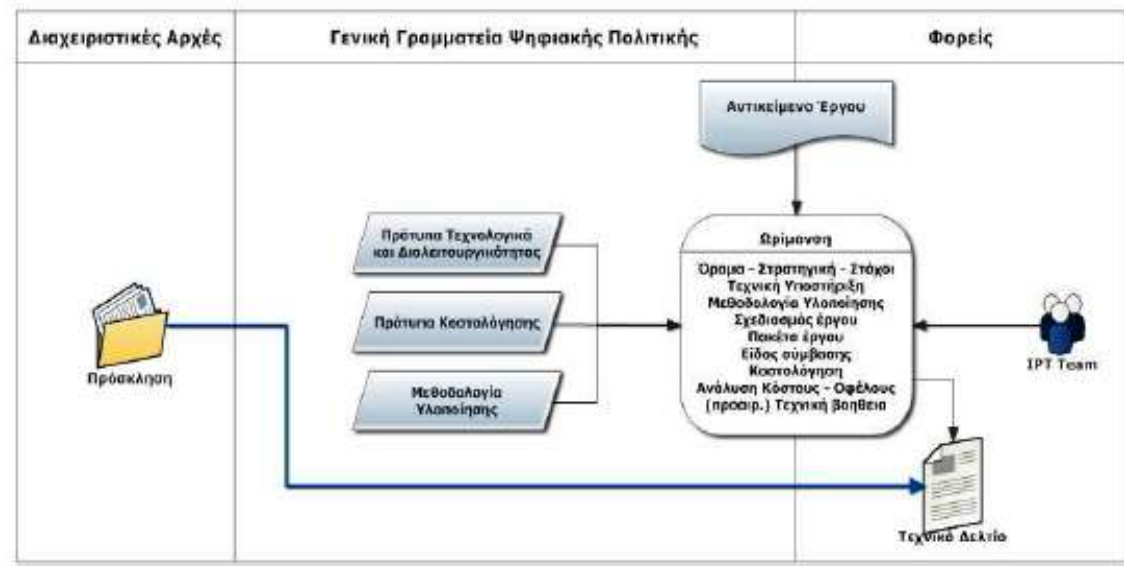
Διαχειριστικές Αρχές

Γενική Γραμματεία Ψηφιακής Πολιτικής

Φορείς

Αντικείμενο Έργου

Πρότυπα Τεχνολογικά και Διαλειτουργικότητας

Πρότυπα Κοστολόγησης

Μεθοδολογία Υλοποίησης

Ωρίμανση

Όραμα - Στρατηγική - Στόχοι
Τεχνική Υποστήριξη
Μεθοδολογία Υλοποίησης
Σχεδιασμός έργου
Πακέτα έργου
Είδος σύμβασης
Κοστολόγηση
Ανάλυση Κόστους - Οφέλους
(προαιρ.) Τεχνική βοήθεια

Πρόσκληση

IPT Team

Τεχνικό Δελτίο